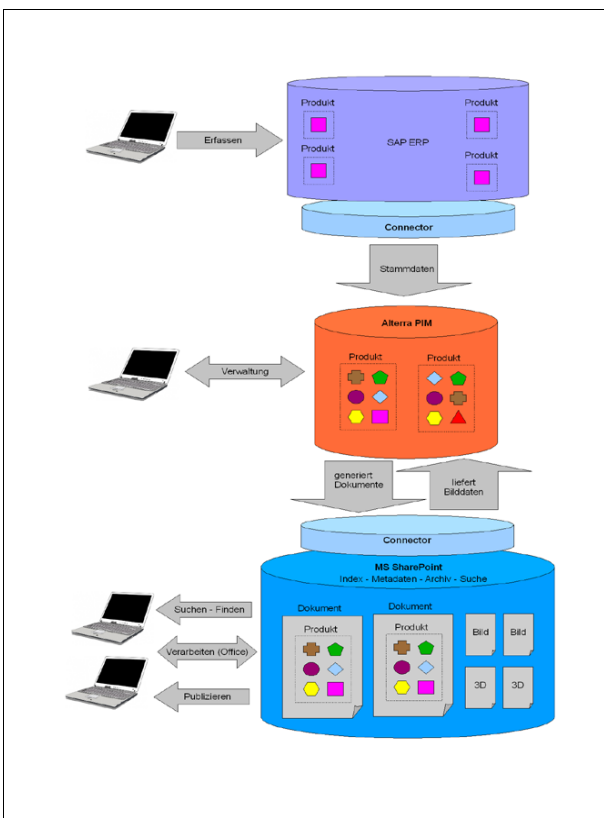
Erfassen

Produkt

Produkt

SAP ERP

Produkt

Produkt

Connector

Stammdaten

Alterra PIM

Verwaltung

Produkt

Produkt

generiert Dokumente

liefert Bilddaten

Connector

MS SharePoint
Index - Metadaten - Archiv - Suche

Suchen - Finden

Verarbeiten (Office)

Publizieren

Dokument

Produkt

Dokument

Produkt

Bild

Bild

3D

3D